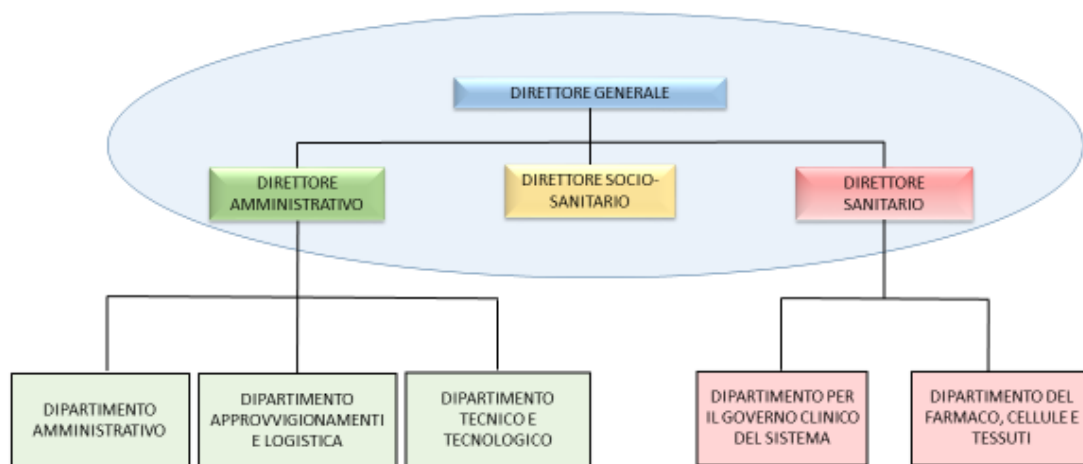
DIRETTORE GENERALE

DIRETTORE AMMINISTRATIVO

DIRETTORE SOCIO-SANITARIO

DIRETTORE SANITARIO

DIPARTIMENTO AMMINISTRATIVO

DIPARTIMENTO APPROVVIGIONAMENTI E LOGISTICA

DIPARTIMENTO TECNICO E TECNOLOGICO

DIPARTIMENTO PER IL GOVERNO CLINICO DEL SISTEMA

DIPARTIMENTO DEL FARMACO, CELLULE E TESSUTI